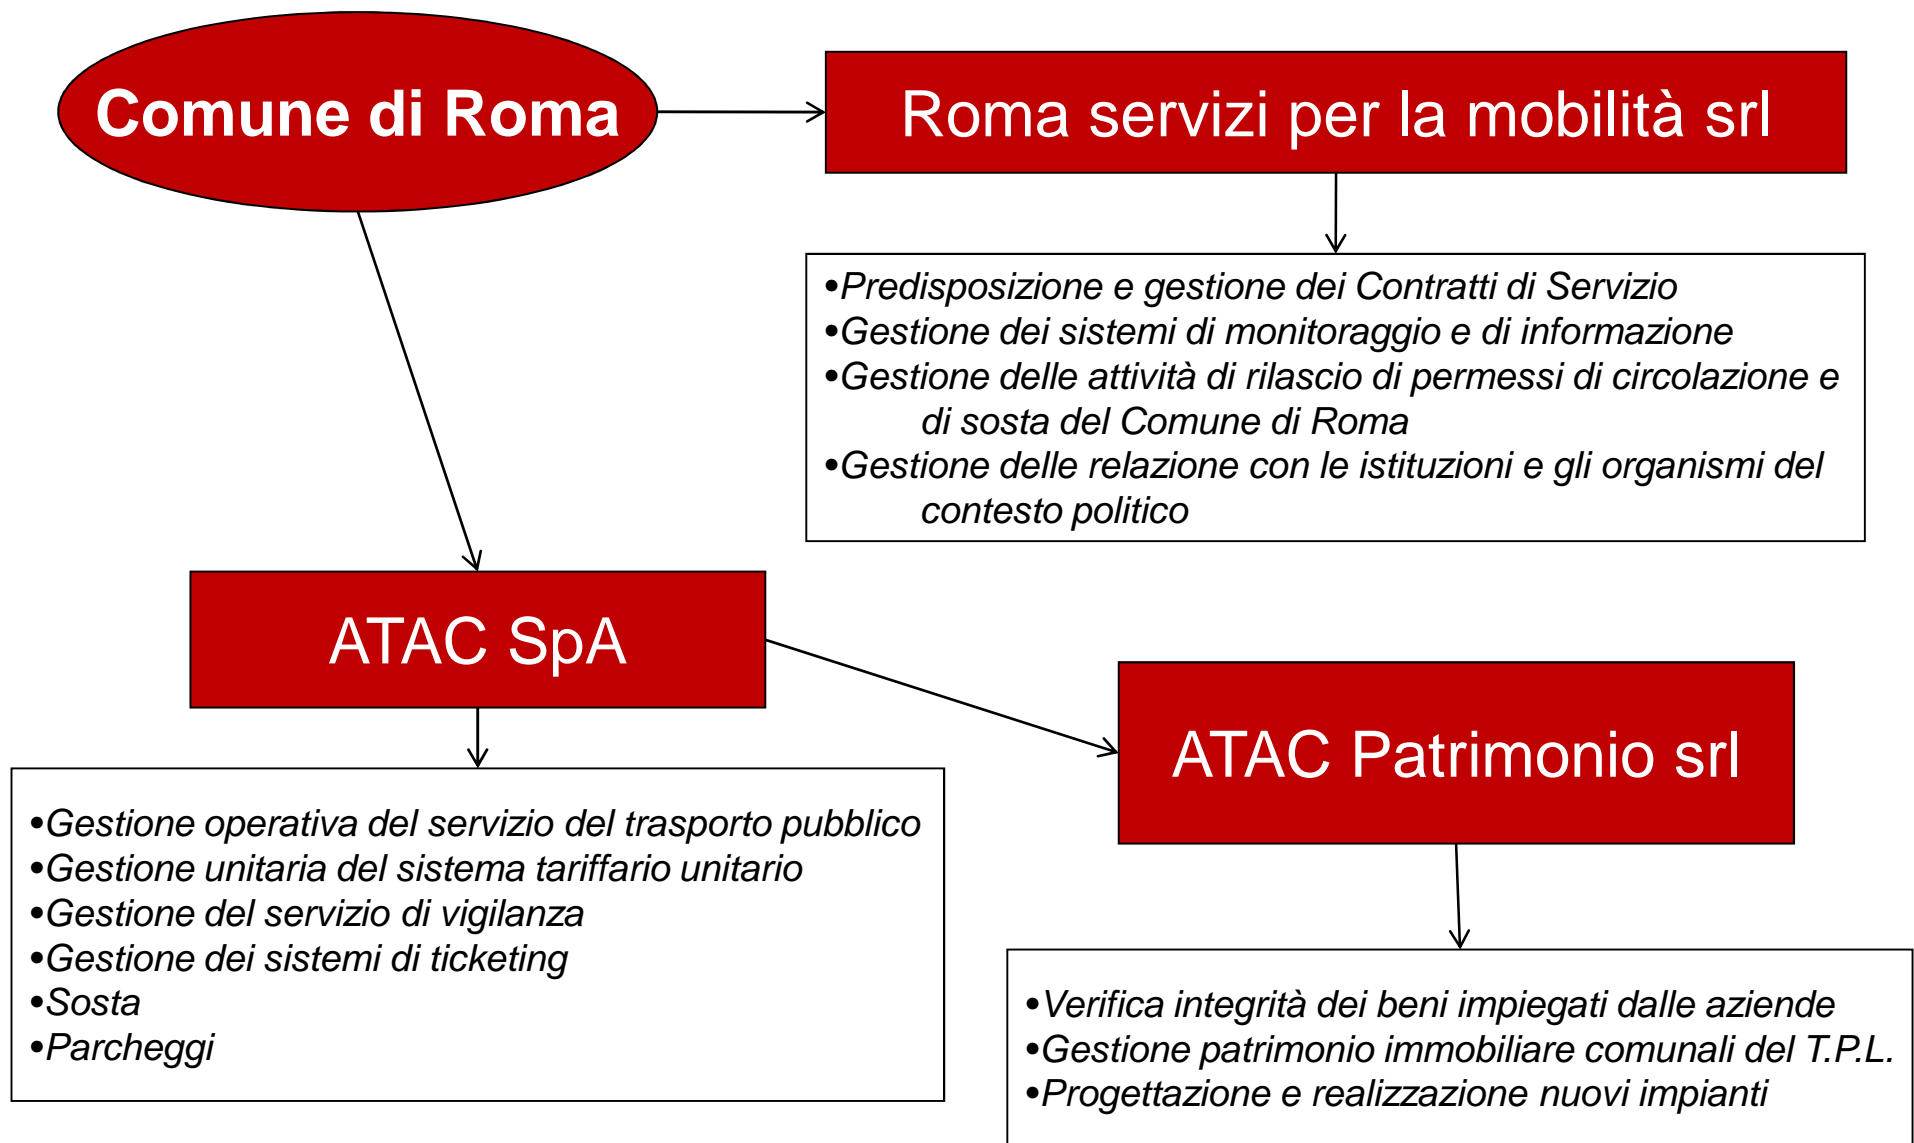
Comune di Roma

Roma servizi per la mobilità srl

•Predisposizione e gestione dei Contratti di Servizio
•Gestione dei sistemi di monitoraggio e di informazione
•Gestione delle attività di rilascio di permessi di circolazione e di sosta del Comune di Roma
•Gestione delle relazione con le istituzioni e gli organismi del contesto politico

ATAC SpA

•Gestione operativa del servizio del trasporto pubblico
•Gestione unitaria del sistema tariffario unitario
•Gestione del servizio di vigilanza
•Gestione dei sistemi di ticketing
•Sosta
•Parcheggi

ATAC Patrimonio srl

•Verifica integrità dei beni impiegati dalle aziende
•Gestione patrimonio immobiliare comunali del T.P.L.
•Progettazione e realizzazione nuovi impianti